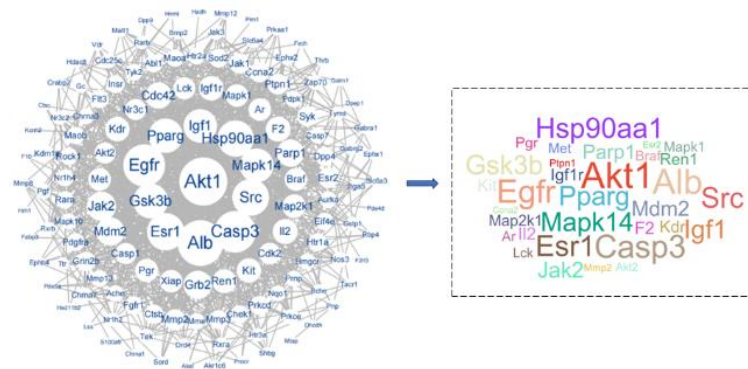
Akt1
Egfr
Src
Gsk3b
Pparg
Igf1
Hsp90aa1
Mapk14
Esr1
Alb
Casp3
Jak2
Mdm2
Grb2
Ren1
Kit
Il2
Cdk2
Map2k1
Braf
Parp1
F2
Mapk1
Ar
Igf1r
Lck
Cdc42
Kdr
Nr3c1
Akt2
Met
Rock1
Casp1
Pgr
Xiap
Mmp2
Mmp3
Chek1
Prkcd
Fgfr1
Ctsb
Nr1h4
Maob
Maoa
Flt3
Insr
Tyk2
Abl1
Jak1
Sod2
Ccna2
Ptpn1
Syk
Casp7
Dpp4
Esr2
Aurka
Eif4e
Htr1a
Nos3
Mmp12
Jak3
Cdc25c
Vdr
Rara
Pdgfra
Mapk10
Mmp13
Chrna4
Grin2b
Ache
Hdac8
Tek
Shbg
Sord
Mmp9
Rxra
Prkaa1
Fabp4
Prkce

Hsp90aa1
Pgr
Met
Mapk1
Gsk3b
Ptpn1
Parp1
Esr2
Braf
Ren1
Kit
Egfr
Akt1
Alb
Src
Pparg
Igf1r
Map2k1
Mapk14
Mdm2
Ar
Il2
F2
Kdr
Igf1
Lck
Esr1
Casp3
Jak2
Mmp2
Akt2